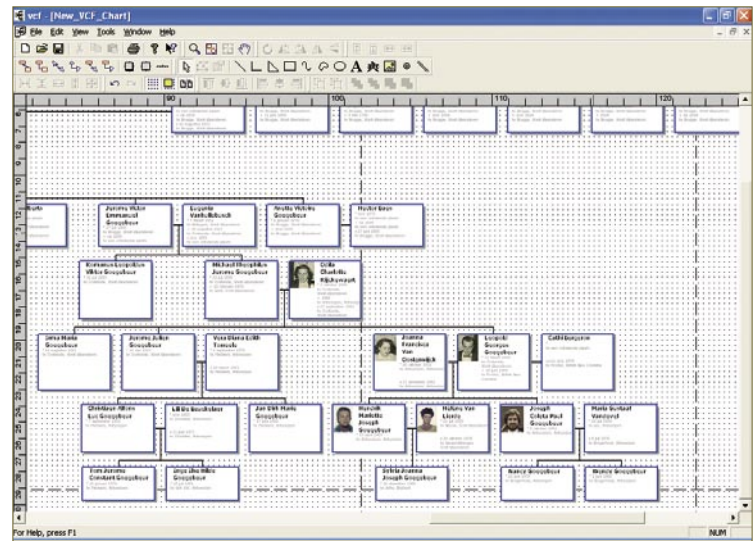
vcf - [New_VCF_Chart]

File Edit View Tools Window Help

90 100 110 120

Jeanne Victor Emmanuel Gosselbour

Eugenie Vanhullebusch

Amelia Victoire Gosselbour

Hector Geys

Romanus Leopoldus Viktor Gosselbour

Michael Theophilus Jeremy Gosselbour

Odile Charlotte Rijckewaert

Jelsa Marie Gosselbour

Jeremy Julien Gosselbour

Vera Diana Edith Tomsels

Jeanne Francisca Van Oostendijck

Leopold Georges Gosselbour

Cathi Bourgeois

Christiaan Albion Luc Gosselbour

Lili Els Gosselbour

Jan Dirk Marie Gosselbour

Hendrik Mathilda Joseph Gosselbour

Helene Van Lierde

Joseph Celeste Paul Gosselbour

Marie Gertrud Vandevel

Tom Jeremy Constant Gosselbour

Anya Lina Hilde Gosselbour

Sylvia Jeanne Joseph Gosselbour

Nancy Gosselbour

Bianca Gosselbour

For Help, press F1

NUM